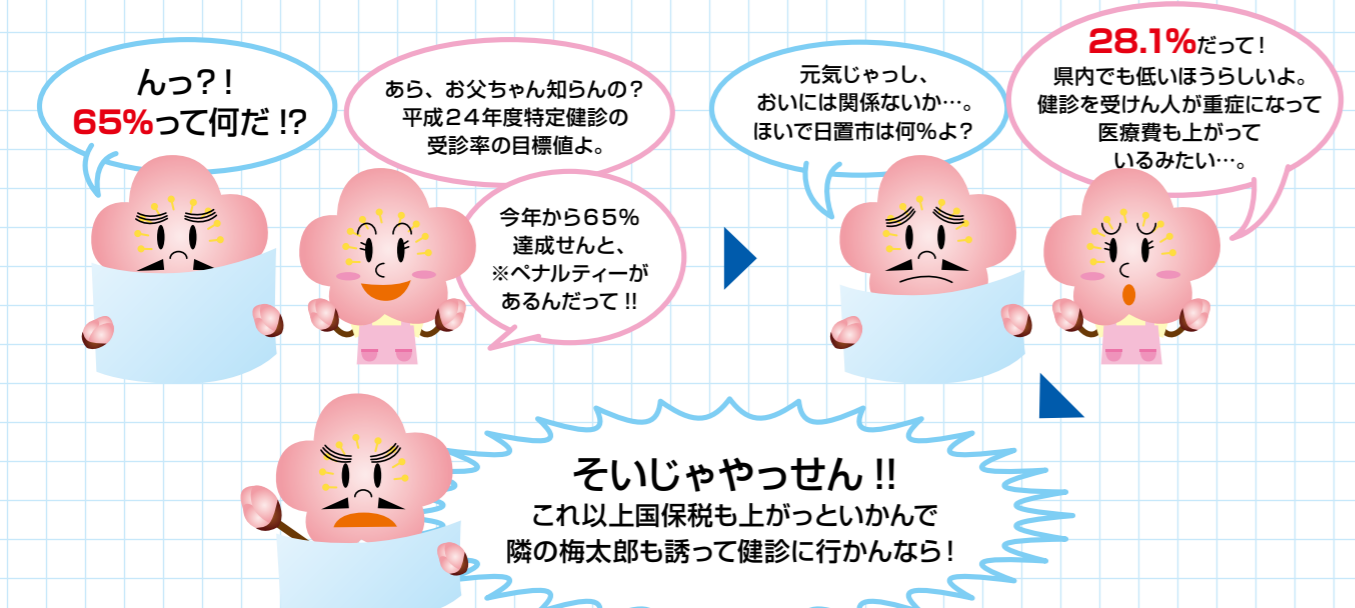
んっ？！
65%って何だ !?

あら、お父ちゃん知らんの？
平成２４年度特定健診の
受診率の目標値よ。

今年から６５％
達成せんと、
※ペナルティーが
あるんだって !!

元気じゃっし、
おいには関係ないか…。
ほいで日置市は何％よ？

28.1%だって！
県内でも低いほうらしいよ。
健診を受けん人が重症になって
医療費も上がって
いるみたい…。

そいじゃやっせん !!
これ以上国保税も上がっといかんで
隣の梅太郎も誘って健診に行かんなら！